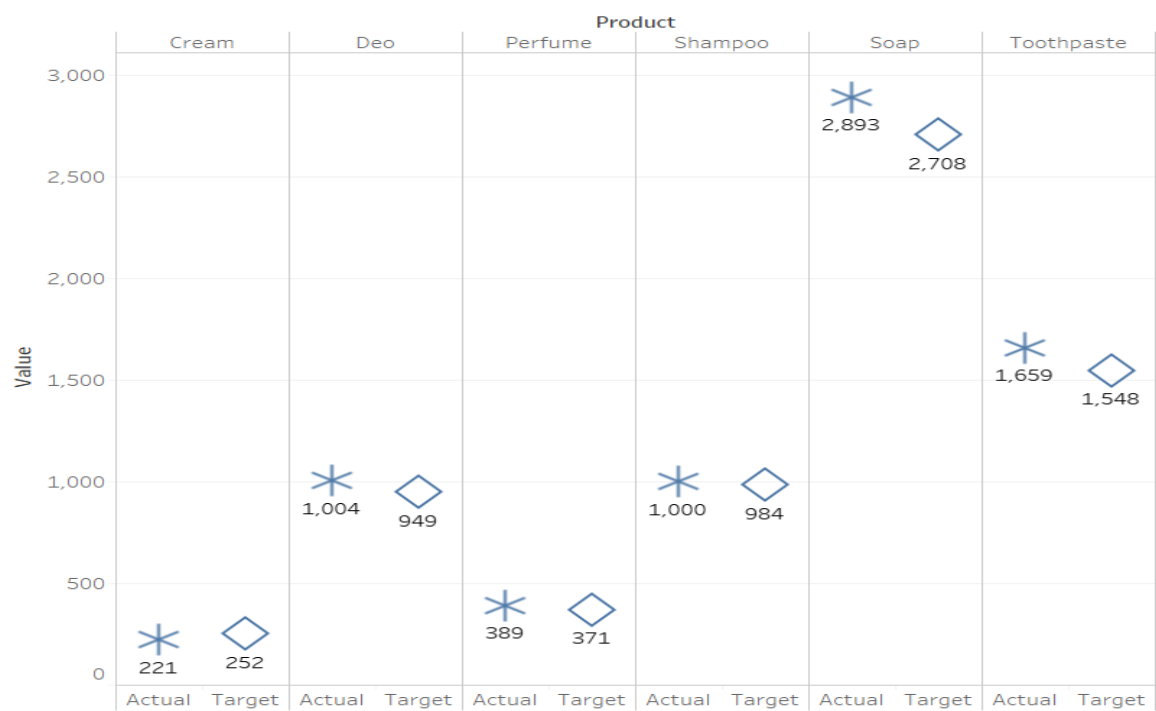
Product

| | Cream | | Deo | | Perfume | | Shampoo | | Soap | | Toothpaste | |
|---|---|---|---|---|---|---|---|---|---|---|---|---|
| | Actual | Target | Actual | Target | Actual | Target | Actual | Target | Actual | Target | Actual | Target |
| Value | 221 | 252 | 1,004 | 949 | 389 | 371 | 1,000 | 984 | 2,893 | 2,708 | 1,659 | 1,548 |

Value

3,000
2,500
2,000
1,500
1,000
500
0